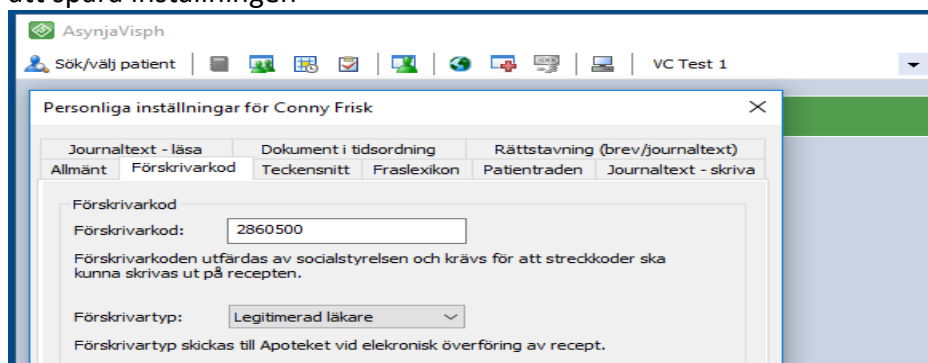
att spara inställningen

AsynjaVisph

Sök/välj patient

VC Test 1

Personliga inställningar för Conny Frisk

Journaltext - läsa | Dokument i tidsordning | Rättstavning (brev/journaltext)

Allmänt | Förskrivarkod | Teckensnitt | Fraslexikon | Patientraden | Journaltext - skriva

Förskrivarkod

Förskrivarkod: 2860500

Förskrivarkoden utfärdas av socialstyrelsen och krävs för att streckkoder ska kunna skrivas ut på recepten.

Förskrivartyp: Legitimerad läkare

Förskrivartyp skickas till Apoteket vid elekronisk överföring av recept.